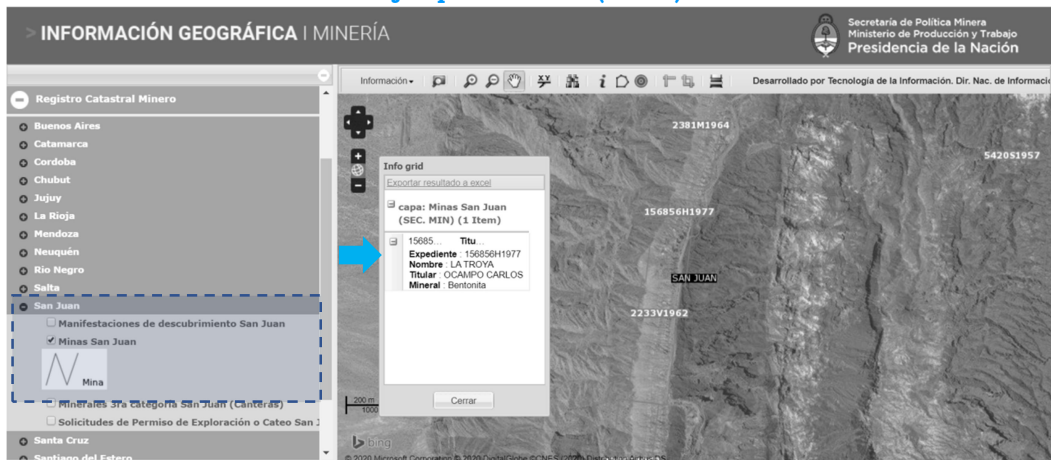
> INFORMACIÓN GEOGRÁFICA | MINERÍA

Secretaría de Política Minera
Ministerio de Producción y Trabajo
Presidencia de la Nación

Registro Catastral Minero
Buenos Aires
Catamarca
Cordoba
Chubut
Jujuy
La Rioja
Mendoza
Neuquén
Rio Negro
Salta
San Juan
Manifestaciones de descubrimiento San Juan
Minas San Juan
Mina
Minerales 3ra categoría San Juan (Canteras)
Solicitudes de Permiso de Exploración o Cateo San J
Santa Cruz
Santiago del Estero

Información
Desarrollado por Tecnología de la Información. Dir. Nac. de Informació

2381M1964
5420S1957
156856H1977
SAN JUAN
2233V1962

Info grid
Exportar resultado a excel
capa: Minas San Juan (SEC. MIN) (1 Item)
15685... Titu...
Expediente : 156856H1977
Nombre : LA TROYA
Titular : OCAMPO CARLOS
Mineral : Bentonita
Cerrar

200 m
1000
bing
© 2020 Microsoft Corporation © 2020 DigitalGlobe ©CNES (2020) Distribution Airbus DS